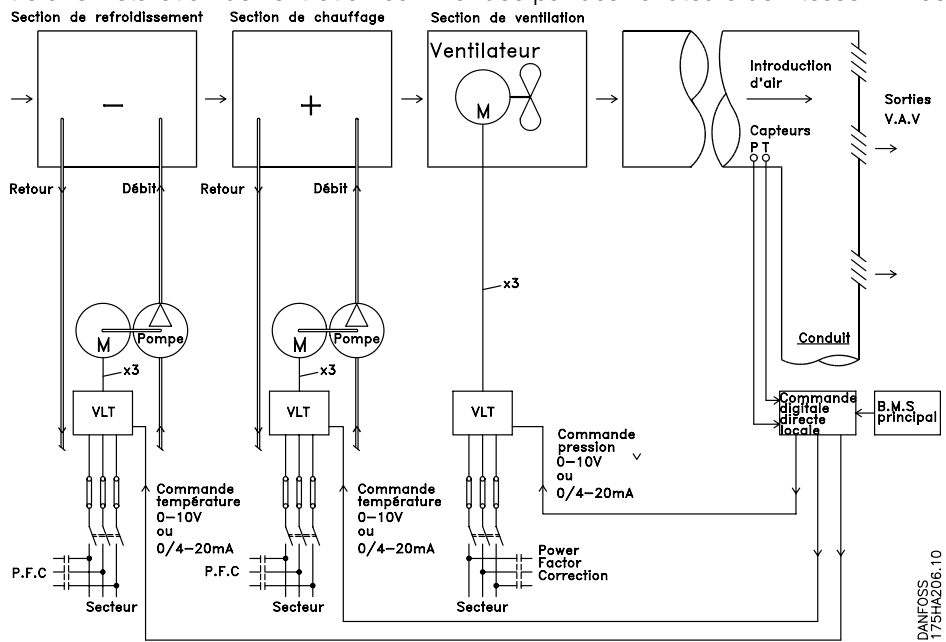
Section de refroidissement

Section de chauffage

Section de ventilation

Ventilateur

M

Introduction d'air

Sorties V.A.V

Capteurs

P T

Retour

Débit

Retour

Débit

x3

M

Pompe

M

Pompe

x3

x3

Conduit

VLT

VLT

VLT

Commande digitale directe locale

B.M.S principal

Commande pression 0–10V ou 0/4–20mA

Commande température 0–10V ou 0/4–20mA

Commande température 0–10V ou 0/4–20mA

P.F.C

P.F.C

Power Factor Correction

Secteur

Secteur

Secteur

DANFOSS 175HA206.10